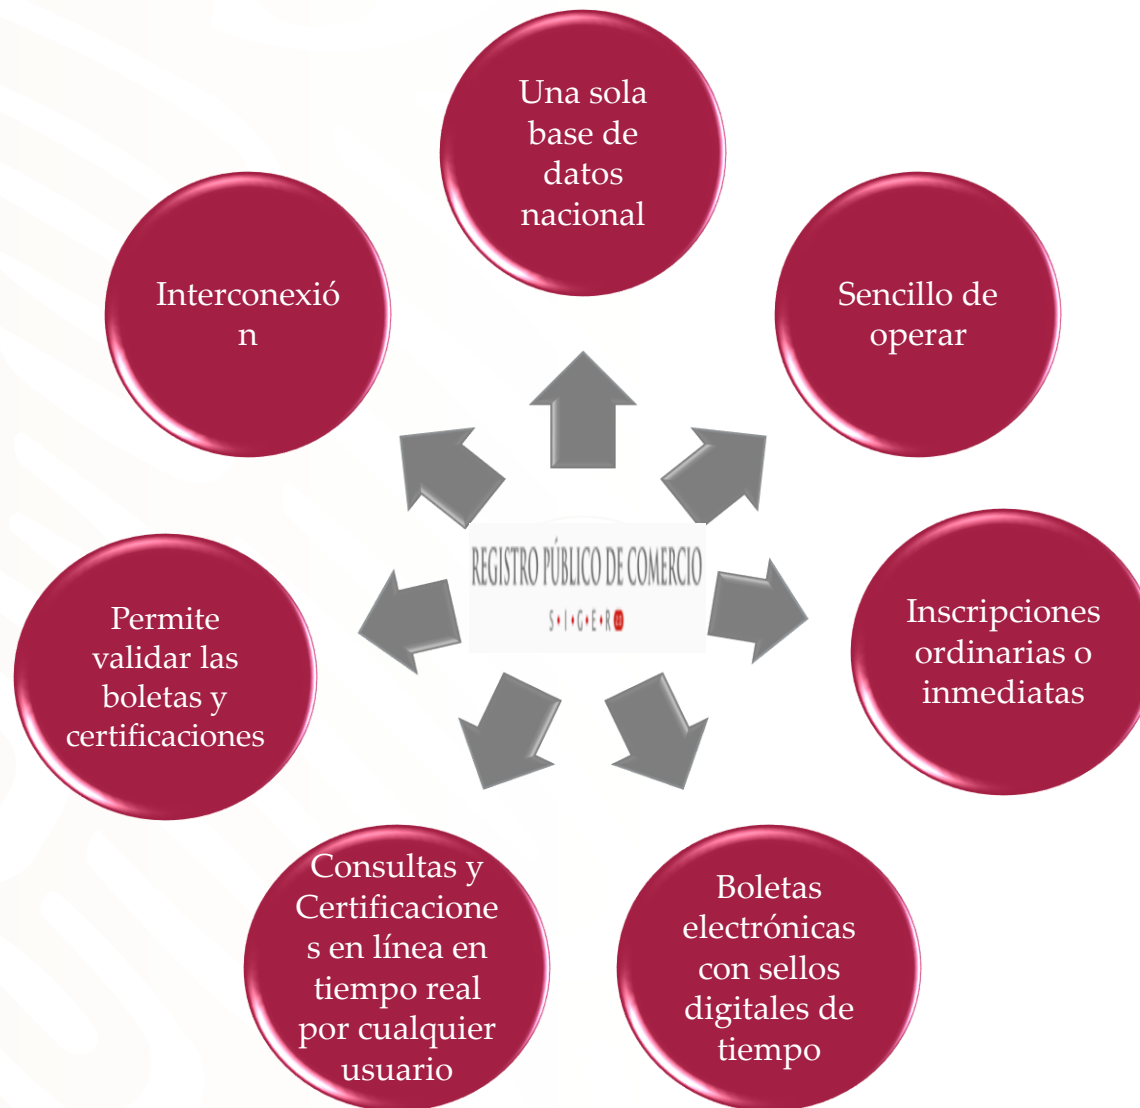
Una sola base de datos nacional

Sencillo de operar

Inscripciones ordinarias o inmediatas

Boletas electrónicas con sellos digitales de tiempo

Consultas y Certificaciones en línea en tiempo real por cualquier usuario

Permite validar las boletas y certificaciones

Interconexión

REGISTRO PÚBLICO DE COMERCIO
S·I·G·E·R